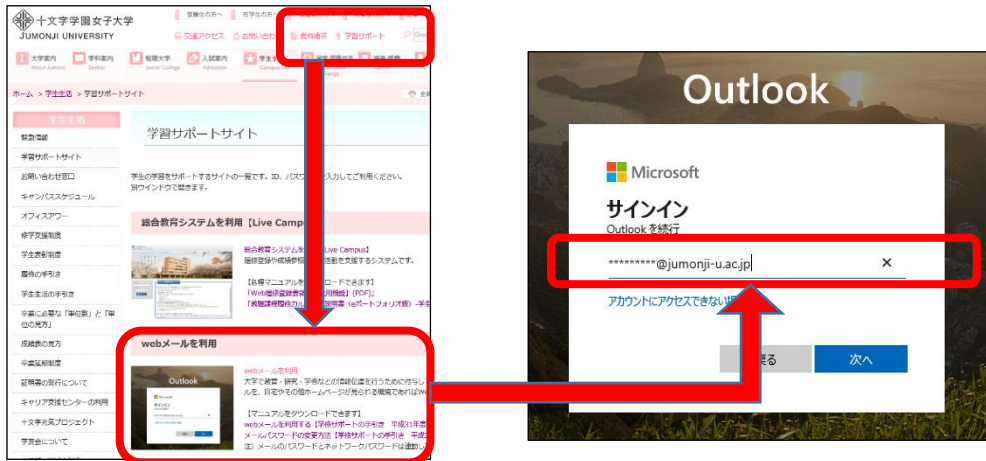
十文字学園女子大学
JUMONJI UNIVERSITY

受験生の方へ　在学生の方へ

交通アクセス　お問い合わせ　資料請求　学習サポート

大学案内 About Jumonji　学科案内 Section　短期大学 Junior College　入試案内 Admission　学生生活 Campus

ホーム ＞ 学生生活 ＞ 学習サポートサイト

学生生活
緊急情報
学習サポートサイト
お問い合わせ窓口
キャンパススケジュール
オフィスアワー
修学支援制度
学生表彰制度
履修の手引き
学生生活の手引き
卒業に必要な「単位数」と「単位の見方」
成績表の見方
卒業延期制度
証明書の発行について
キャリア支援センターの利用
十文字元気プロジェクト
学友会について

学習サポートサイト

学生の学習をサポートするサイトの一覧です。ID、パスワードを入力してご利用ください。
別ウインドウで開きます。

総合教育システムを利用【Live Campus】

総合教育システムを利用【Live Campus】
履修登録や成績参照などの活動を支援するシステムです。

【各種マニュアルをダウンロードできます】
「Web履修登録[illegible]（PDF）」
「教職課程履修カルテ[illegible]（eポートフォリオ版）学生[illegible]」

webメールを利用

webメールを利用
大学で教育・研究・学術などの情報伝達を行うために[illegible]
ルを、自宅やその他ホームページが見られる環境であればW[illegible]

【マニュアルをダウンロードできます】
webメールを利用する【学習サポートの手引き　平成31年度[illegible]
メールパスワードの変更方法【学習サポートの手引き　平成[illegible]
注）メールのパスワードとネットワークパスワードは連動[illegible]

Outlook

Outlook

Microsoft
サインイン
Outlook を続行
*********@jumonji-u.ac.jp
×
アカウントにアクセスできない場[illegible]
戻る　次へ